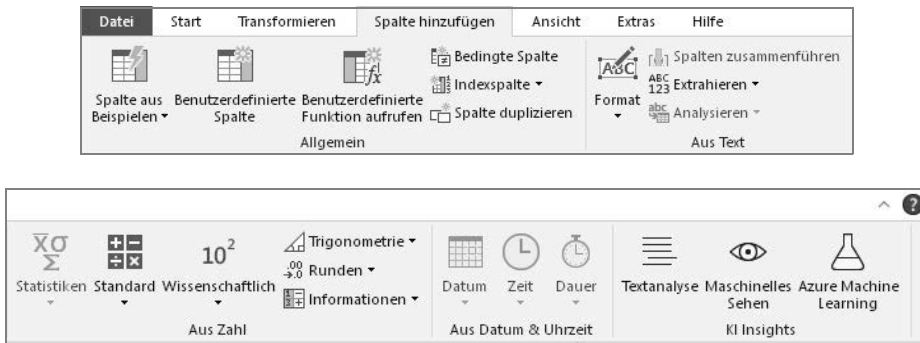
Datei Start Transformieren Spalte hinzufügen Ansicht Extras Hilfe

Spalte aus Beispielen ▾
Benutzerdefinierte Spalte
Benutzerdefinierte Funktion aufrufen
Bedingte Spalte
Indexspalte ▾
Spalte duplizieren
Allgemein

Format ▾
Spalten zusammenführen
ABC 123 Extrahieren ▾
abc Analysieren ▾
Aus Text

Statistiken
Standard
$10^2$ Wissenschaftlich
Trigonometrie ▾
.00 →.0 Runden ▾
Informationen ▾
Aus Zahl

Datum
Zeit
Dauer
Aus Datum & Uhrzeit

Textanalyse
Maschinelles Sehen
Azure Machine Learning
KI Insights